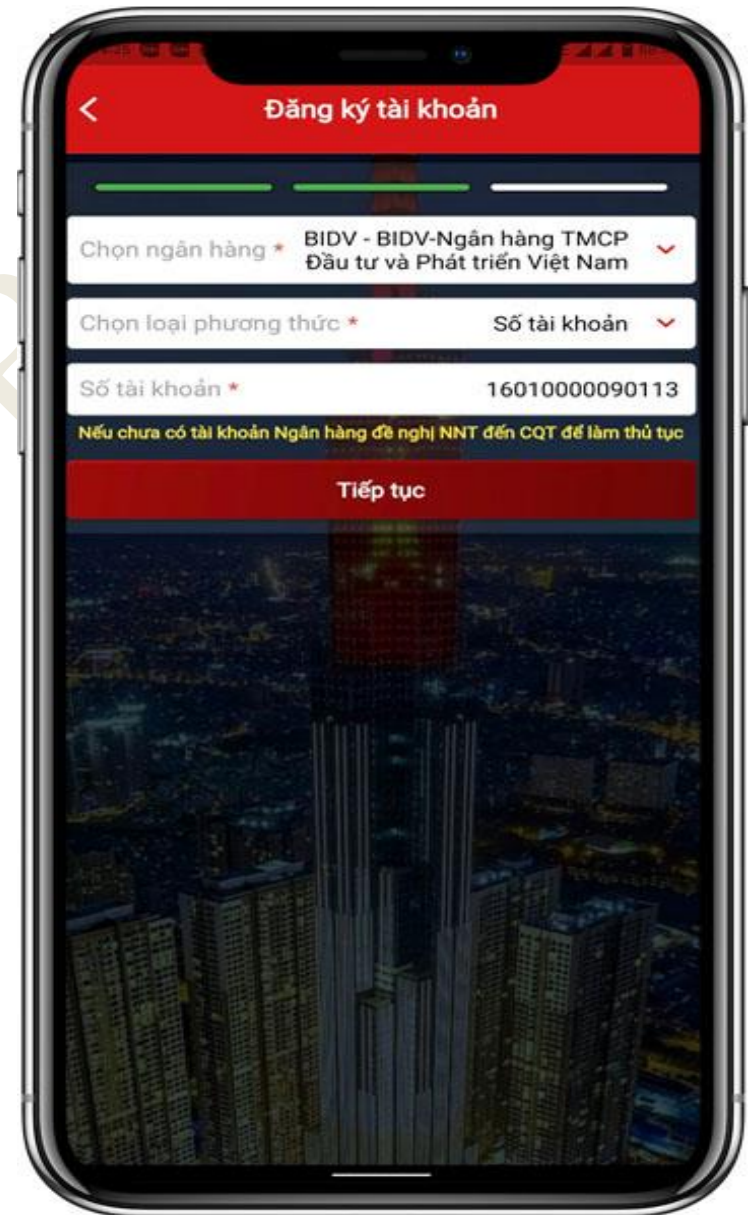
Đăng ký tài khoản

Chọn ngân hàng * BIDV - BIDV-Ngân hàng TMCP Đầu tư và Phát triển Việt Nam

Chọn loại phương thức * Số tài khoản

Số tài khoản * 16010000090113

Nếu chưa có tài khoản Ngân hàng đề nghị NNT đến CQT để làm thủ tục

Tiếp tục